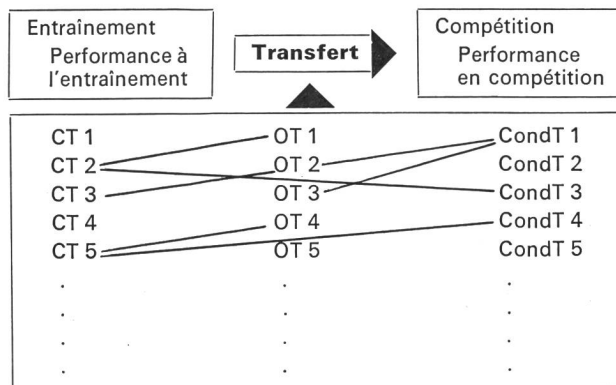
Entraînement
Performance à l'entraînement

Transfert

Compétition
Performance en compétition

| | | |
|---|---|---|
| CT 1 | OT 1 | CondT 1 |
| CT 2 | OT 2 | CondT 2 |
| CT 3 | OT 3 | CondT 3 |
| CT 4 | OT 4 | CondT 4 |
| CT 5 | OT 5 | CondT 5 |
| . | . | . |
| . | . | . |
| . | . | . |
| . | . | . |